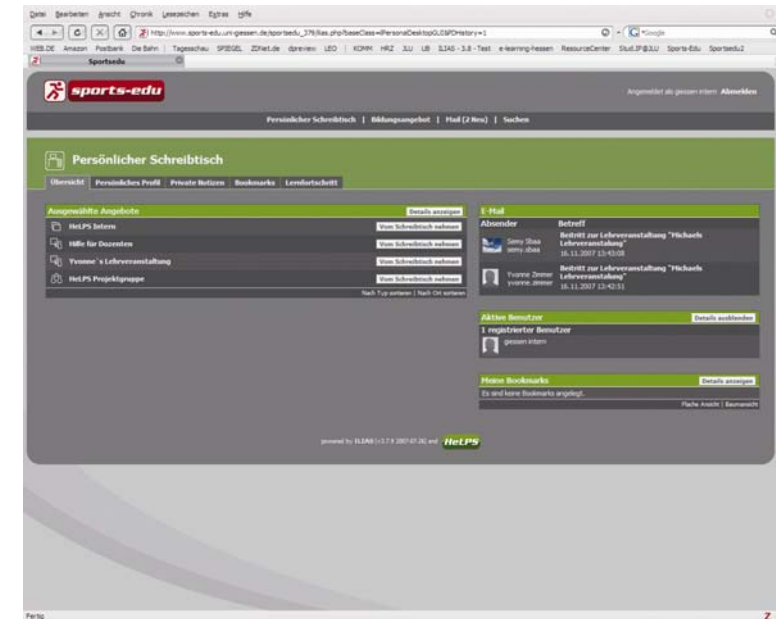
Datei Bearbeiten Ansicht Chronik Lesezeichen Extras Hilfe

http://www.sports-edu.uni-giessen.de/sportsedu_379/ilias.php?baseClass=iPersonalDesktopGUI&PDHistory=1

Google

WEB.DE Amazon Postbank De Bahn Tagesschau SPIEGEL ZDNet.de dpreview LEO KOMM HRZ JLU UB ILIAS - 3.8 - Test e-learning-hessen ResourceCenter Stud.IP@JLU Sports-Edu Sportsedu2

Sportsedu

sports-edu

Angemeldet als giessen intern Abmelden

Persönlicher Schreibtisch | Bildungsangebot | Mail (2 Neu) | Suchen

Persönlicher Schreibtisch

Übersicht Persönliches Profil Private Notizen Bookmarks Lernfortschritt

Ausgewählte Angebote Details anzeigen

HeLPS Intern Vom Schreibtisch nehmen

Hilfe für Dozenten Vom Schreibtisch nehmen

Yvonne´s Lehrveranstaltung Vom Schreibtisch nehmen

HeLPS Projektgruppe Vom Schreibtisch nehmen

Nach Typ sortieren | Nach Ort sortieren

E-Mail

| Absender | Betreff |
|---|---|
| Semy Sbaa semy.sbaa | Beitritt zur Lehrveranstaltung "Michaels Lehrveranstaltung" 16.11.2007 13:43:08 |
| Yvonne Zimmer yvonne.zimmer | Beitritt zur Lehrveranstaltung "Michaels Lehrveranstaltung" 16.11.2007 13:42:51 |

Aktive Benutzer Details ausblenden

1 registrierter Benutzer

giessen intern

Meine Bookmarks Details anzeigen

Es sind keine Bookmarks angelegt.

Flache Ansicht | Baumansicht

powered by ILIAS (v3.7.X 2007-07-26) and HeLPS

Fertig